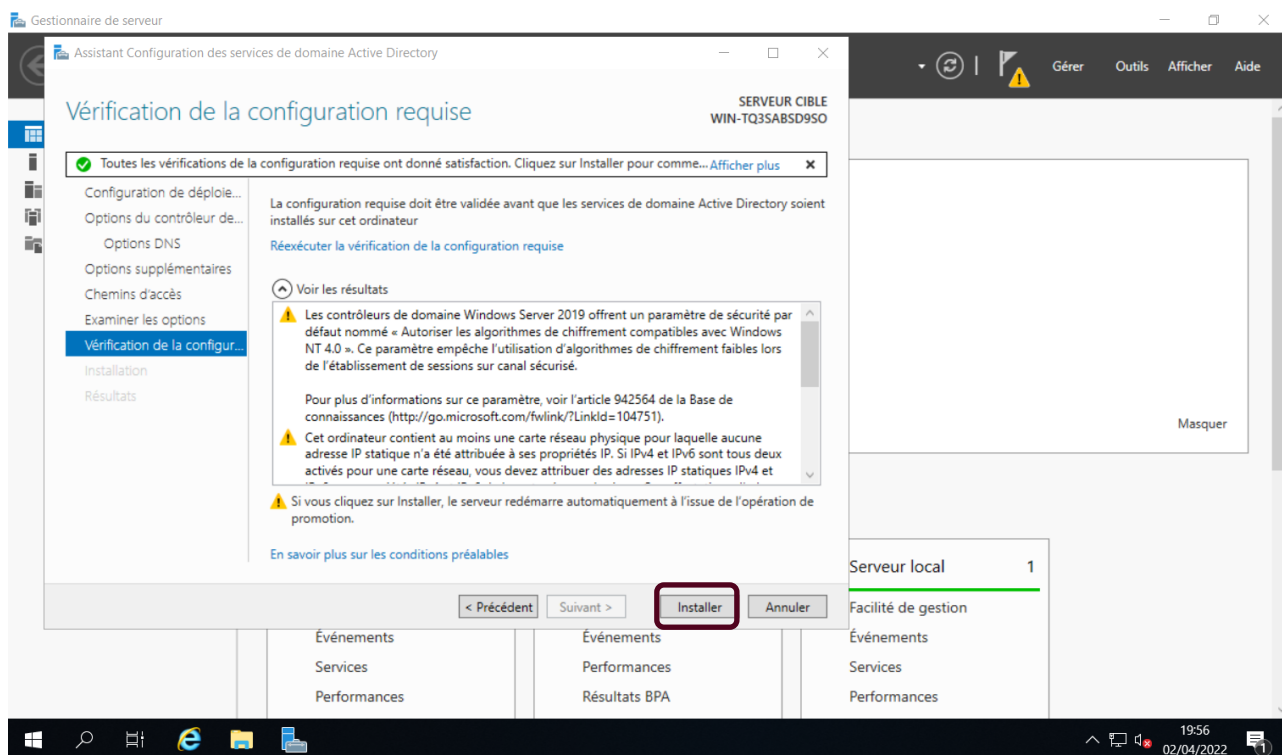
Gestionnaire de serveur

Gérer Outils Afficher Aide

Assistant Configuration des services de domaine Active Directory

Vérification de la configuration requise

SERVEUR CIBLE
WIN-TQ3SABSD9SO

Toutes les vérifications de la configuration requise ont donné satisfaction. Cliquez sur Installer pour comme... Afficher plus ×

Configuration de déploie...
Options du contrôleur de...
Options DNS
Options supplémentaires
Chemins d'accès
Examiner les options
Vérification de la configur...
Installation
Résultats

La configuration requise doit être validée avant que les services de domaine Active Directory soient installés sur cet ordinateur

Réexécuter la vérification de la configuration requise

Voir les résultats

Les contrôleurs de domaine Windows Server 2019 offrent un paramètre de sécurité par défaut nommé « Autoriser les algorithmes de chiffrement compatibles avec Windows NT 4.0 ». Ce paramètre empêche l'utilisation d'algorithmes de chiffrement faibles lors de l'établissement de sessions sur canal sécurisé.

Pour plus d'informations sur ce paramètre, voir l'article 942564 de la Base de connaissances (http://go.microsoft.com/fwlink/?LinkId=104751).

Cet ordinateur contient au moins une carte réseau physique pour laquelle aucune adresse IP statique n'a été attribuée à ses propriétés IP. Si IPv4 et IPv6 sont tous deux activés pour une carte réseau, vous devez attribuer des adresses IP statiques IPv4 et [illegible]

Si vous cliquez sur Installer, le serveur redémarre automatiquement à l'issue de l'opération de promotion.

En savoir plus sur les conditions préalables

< Précédent Suivant > Installer Annuler

Masquer

Serveur local 1
Facilité de gestion
Événements
Services
Performances

Événements
Services
Performances

Événements
Performances
Résultats BPA

19:56
02/04/2022